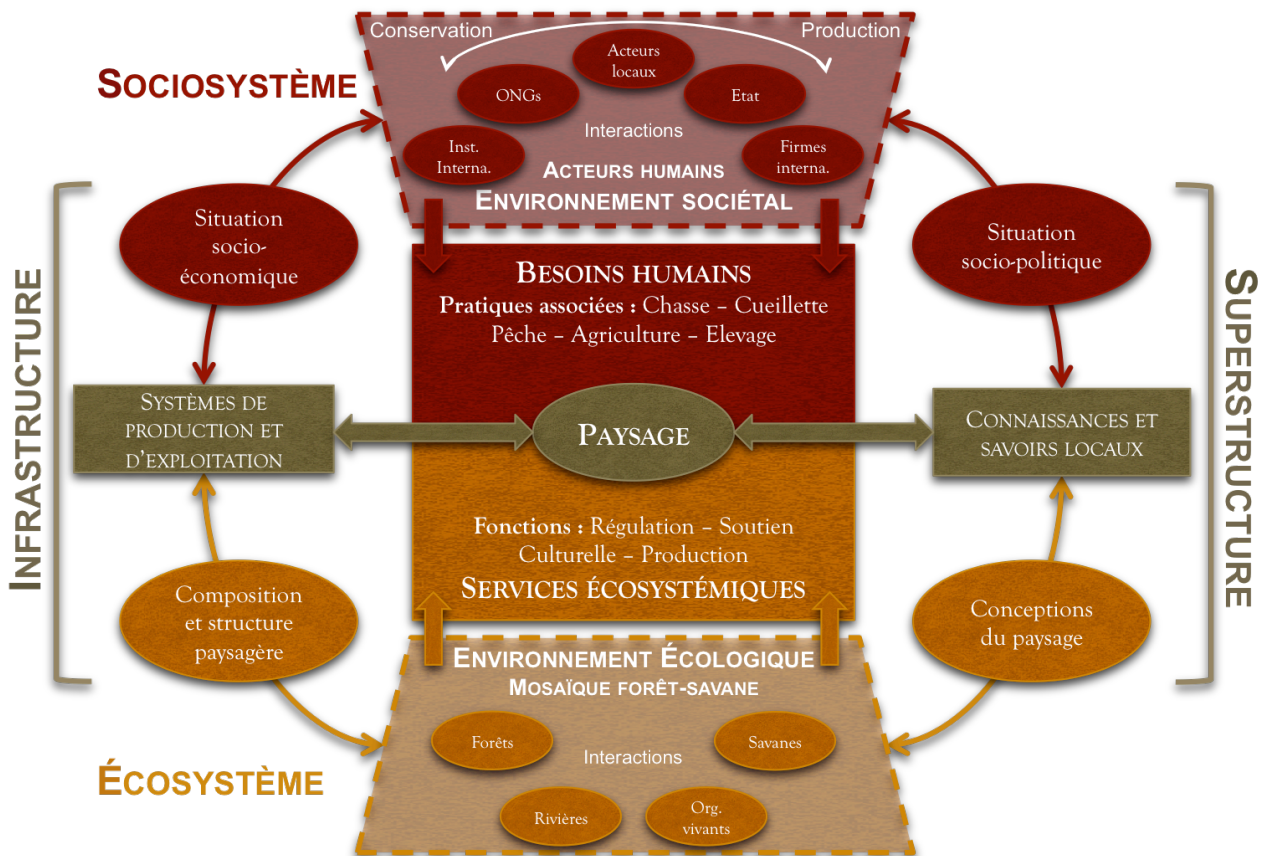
Conservation

Production

Acteurs locaux

ONGs

Etat

Interactions

Inst. Interna.

Firmes interna.

ACTEURS HUMAINS

ENVIRONNEMENT SOCIÉTAL

SOCIOSYSTÈME

Situation socio-économique

Situation socio-politique

INFRASTRUCTURE

SUPERSTRUCTURE

BESOINS HUMAINS

Pratiques associées : Chasse – Cueillette Pêche – Agriculture – Elevage

SYSTÈMES DE PRODUCTION ET D'EXPLOITATION

PAYSAGE

CONNAISSANCES ET SAVOIRS LOCAUX

Fonctions : Régulation – Soutien Culturelle – Production

SERVICES ÉCOSYSTÉMIQUES

Composition et structure paysagère

Conceptions du paysage

ENVIRONNEMENT ÉCOLOGIQUE

MOSAÏQUE FORÊT-SAVANE

Forêts

Interactions

Savanes

Rivières

Org. vivants

ÉCOSYSTÈME